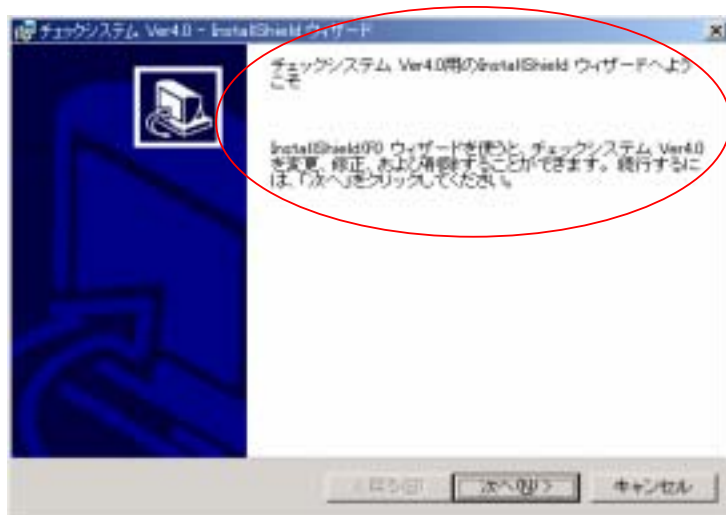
チェックシステム Ver4.0 - InstallShield ウィザード

チェックシステム Ver4.0用のInstallShield ウィザードへようこそ

InstallShield(R) ウィザードを使うと、チェックシステム Ver4.0を変更、修正、および削除することができます。続行するには、「次へ」をクリックしてください。

< 戻る(B)

次へ(N) >

キャンセル